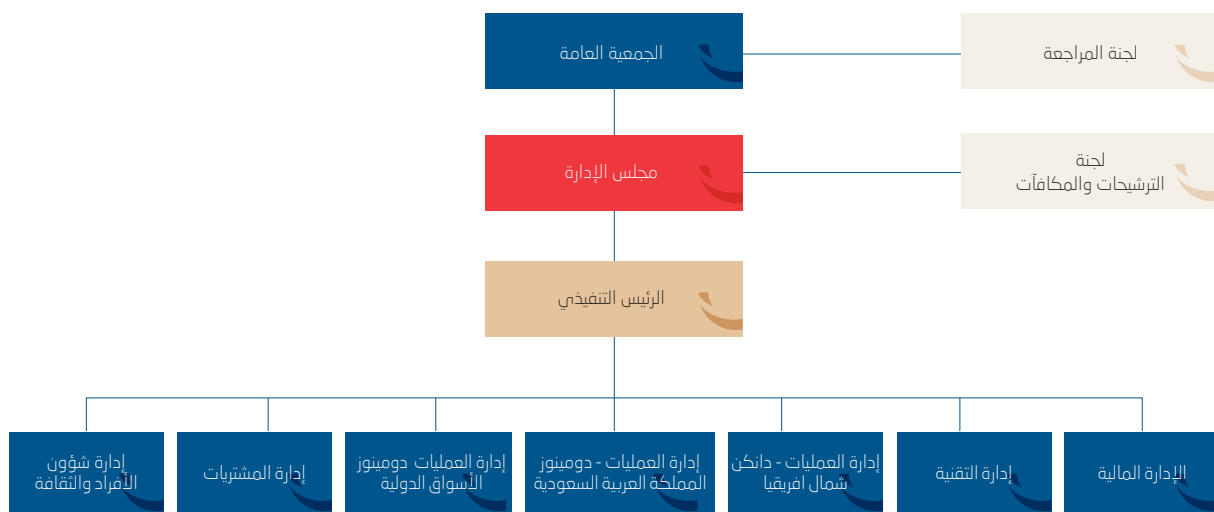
الجمعية العامة

لجنة المراجعة

مجلس الإدارة

لجنة الترشيحات والمكافآت

الرئيس التنفيذي

الإدارة المالية

إدارة التقنية

إدارة العمليات - دانكن شمال افريقيا

إدارة العمليات - دومينوز المملكة العربية السعودية

إدارة العمليات دومينوز الأسواق الدولية

إدارة المشتريات

إدارة شؤون الأفراد والثقافة